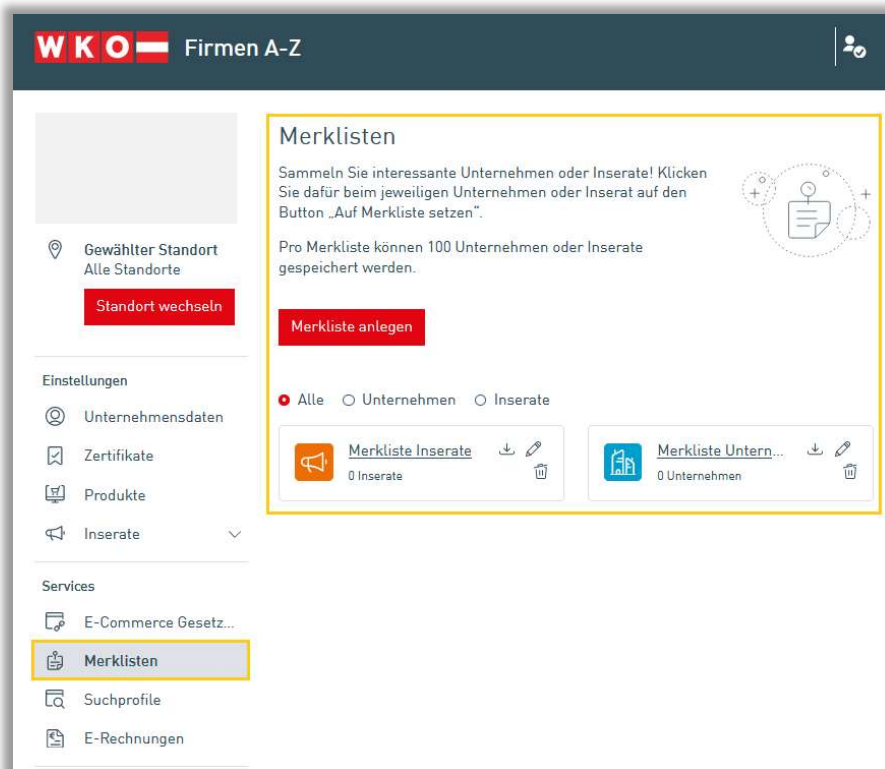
WKO Firmen A-Z

Gewählter Standort
Alle Standorte

Standort wechseln

Einstellungen

Unternehmensdaten

Zertifikate

Produkte

Inserate

Services

E-Commerce Gesetz...

Merklisten

Suchprofile

E-Rechnungen

Merklisten

Sammeln Sie interessante Unternehmen oder Inserate! Klicken Sie dafür beim jeweiligen Unternehmen oder Inserat auf den Button „Auf Merkliste setzen".

Pro Merkliste können 100 Unternehmen oder Inserate gespeichert werden.

Merkliste anlegen

Alle Unternehmen Inserate

Merkliste Inserate
0 Inserate

Merkliste Untern...
0 Unternehmen